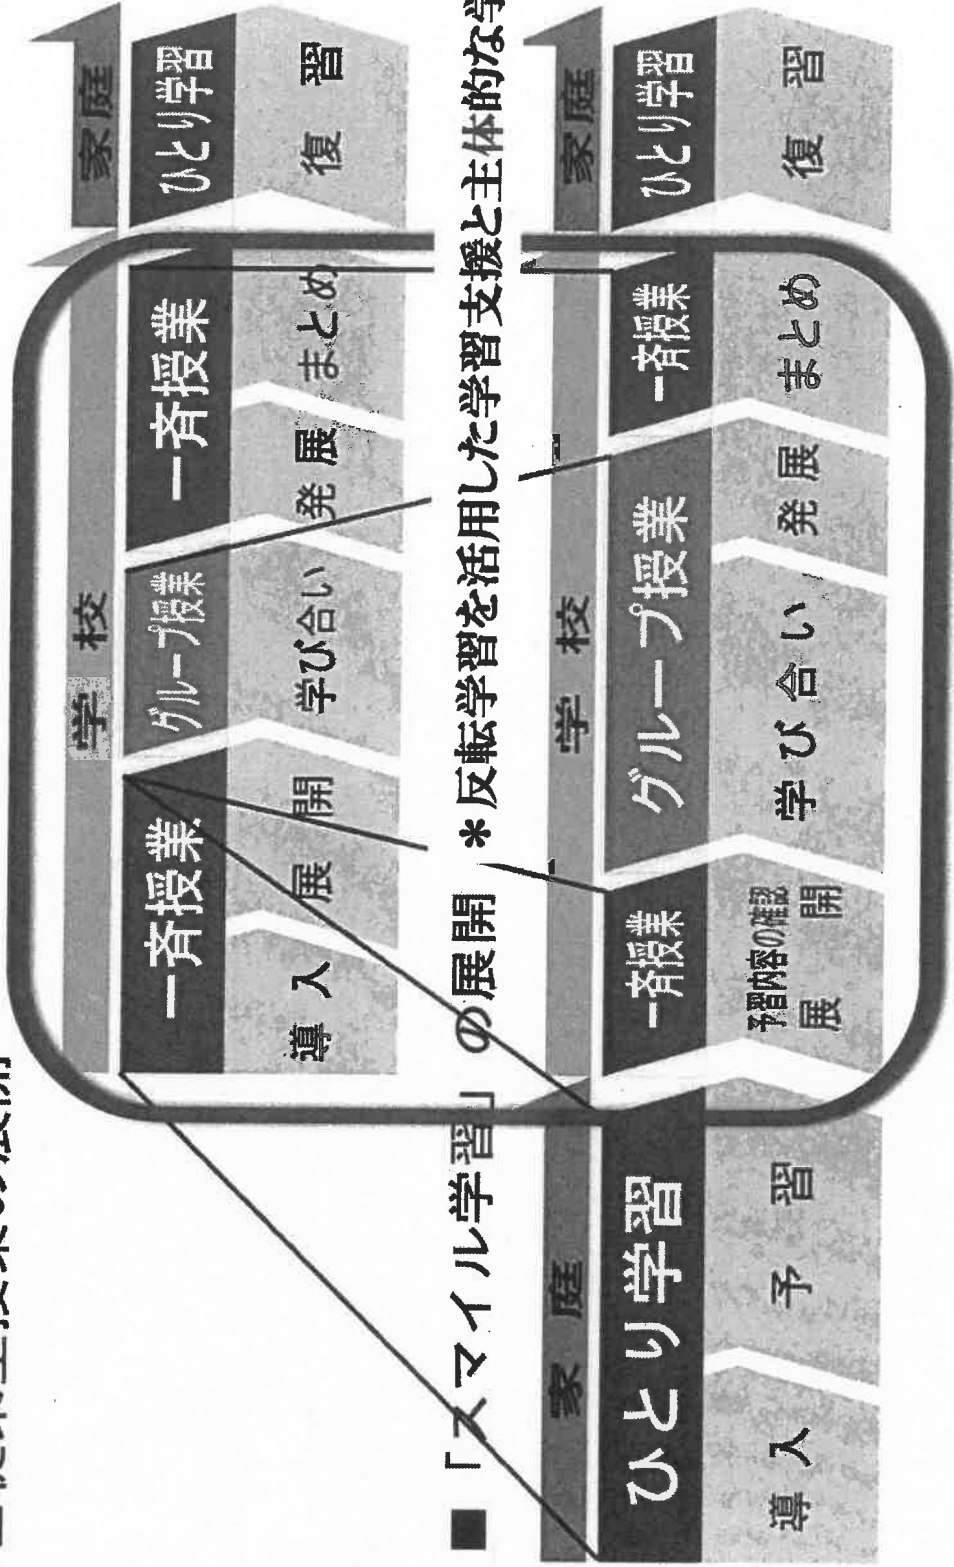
■「スマイル学習」の展開 ＊反転学習を活用した学習支援と主体的な学

家庭

ひとり学習

導入 予習

学校

一斉授業

導入 展開

グループ授業

学び合い

一斉授業

発展 まとめ

家庭

ひとり学習

復習

家庭

ひとり学習

導入 予習

学校

一斉授業

予習内容の確認 展開

グループ授業

学び合い 発展

一斉授業

まとめ

家庭

ひとり学習

復習